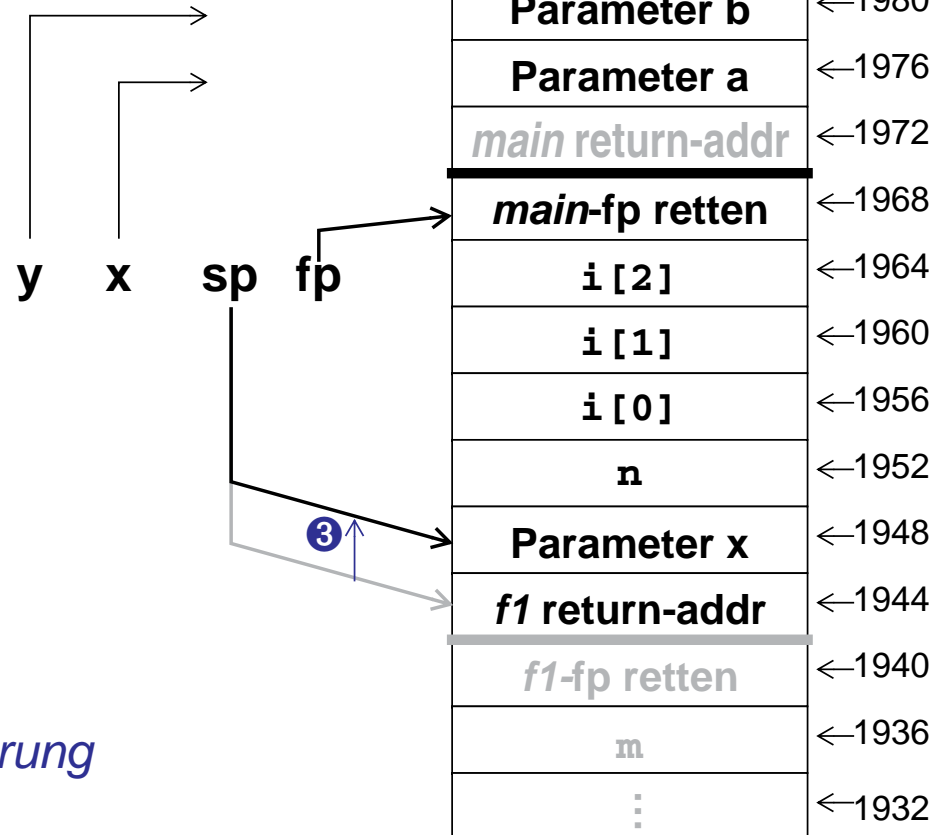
y x sp fp

Parameter b ←1980
Parameter a ←1976
main return-addr ←1972
main-fp retten ←1968
i[2] ←1964
i[1] ←1960
i[0] ←1956
n ←1952
❸ Parameter x ←1948
f1 return-addr ←1944
f1-fp retten ←1940
m ←1936
⋮ ←1932

rung